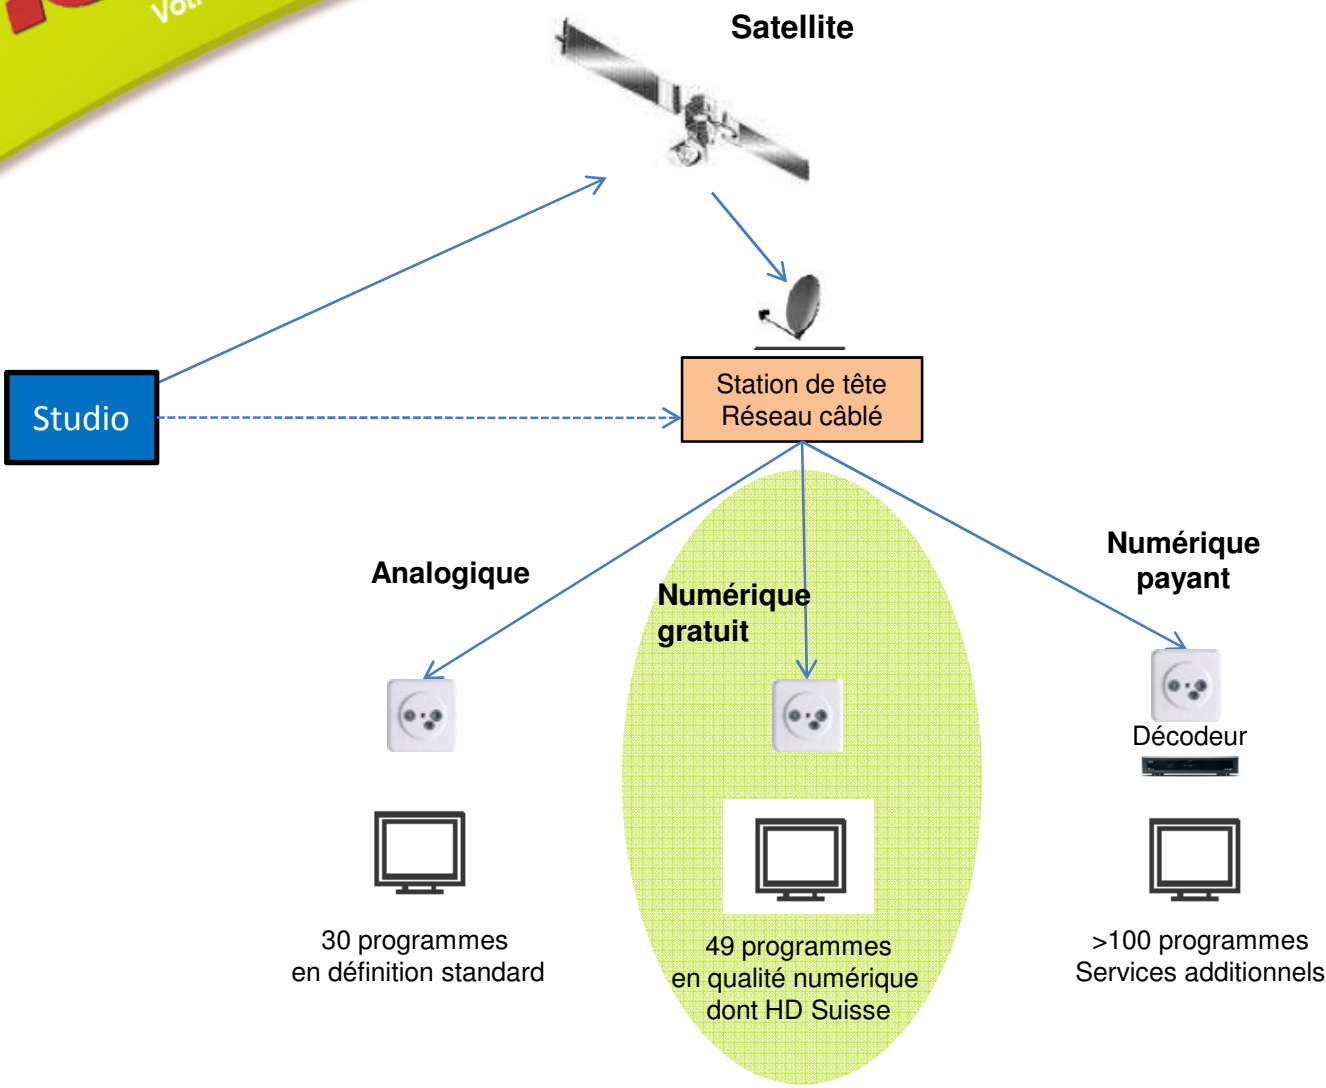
Vot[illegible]

Satellite

Studio

Station de tête
Réseau câblé

Analogique

Numérique
gratuit

Numérique
payant

Décodeur

30 programmes
en définition standard

49 programmes
en qualité numérique
dont HD Suisse

>100 programmes
Services additionnels